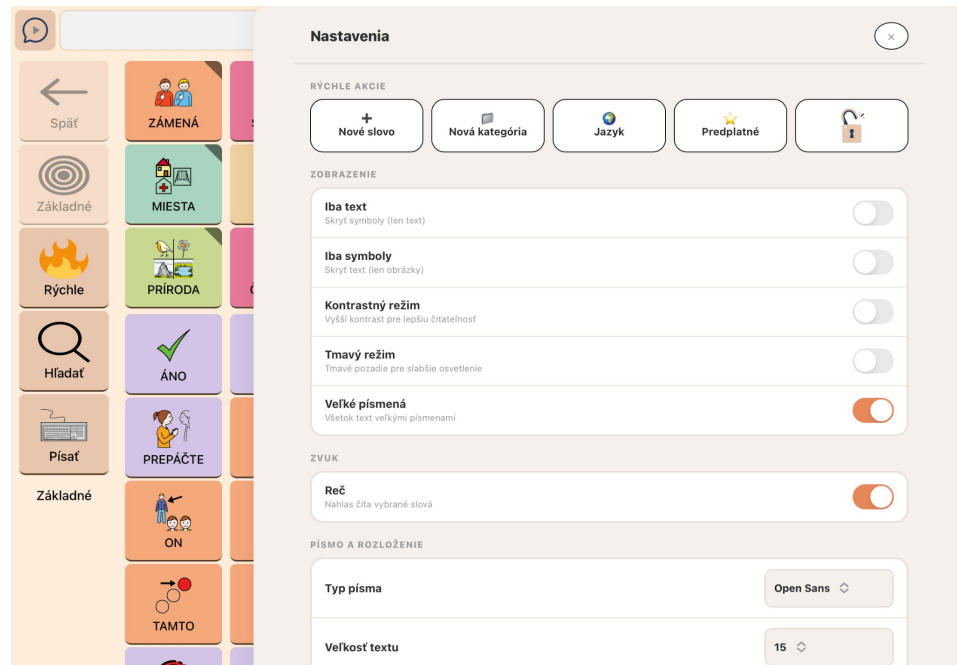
Späť
Základné
Rýchle
Hľadať
Písať
Základné

ZÁMENÁ
MIESTA
PRÍRODA
ÁNO
PREPÁČTE
ON
TAMTO

Nastavenia

RÝCHLE AKCIE
+ Nové slovo
Nová kategória
Jazyk
Predplatné

ZOBRAZENIE
Iba text
Skryť symboly (len text)
Iba symboly
Skryť text (len obrázky)
Kontrastný režim
Vyšší kontrast pre lepšiu čitateľnosť
Tmavý režim
Tmavé pozadie pre slabšie osvetlenie
Veľké písmená
Všetok text veľkými písmenami

ZVUK
Reč
Nahlas číta vybrané slová

PÍSMO A ROZLOŽENIE
Typ písma
Open Sans
Veľkosť textu
15